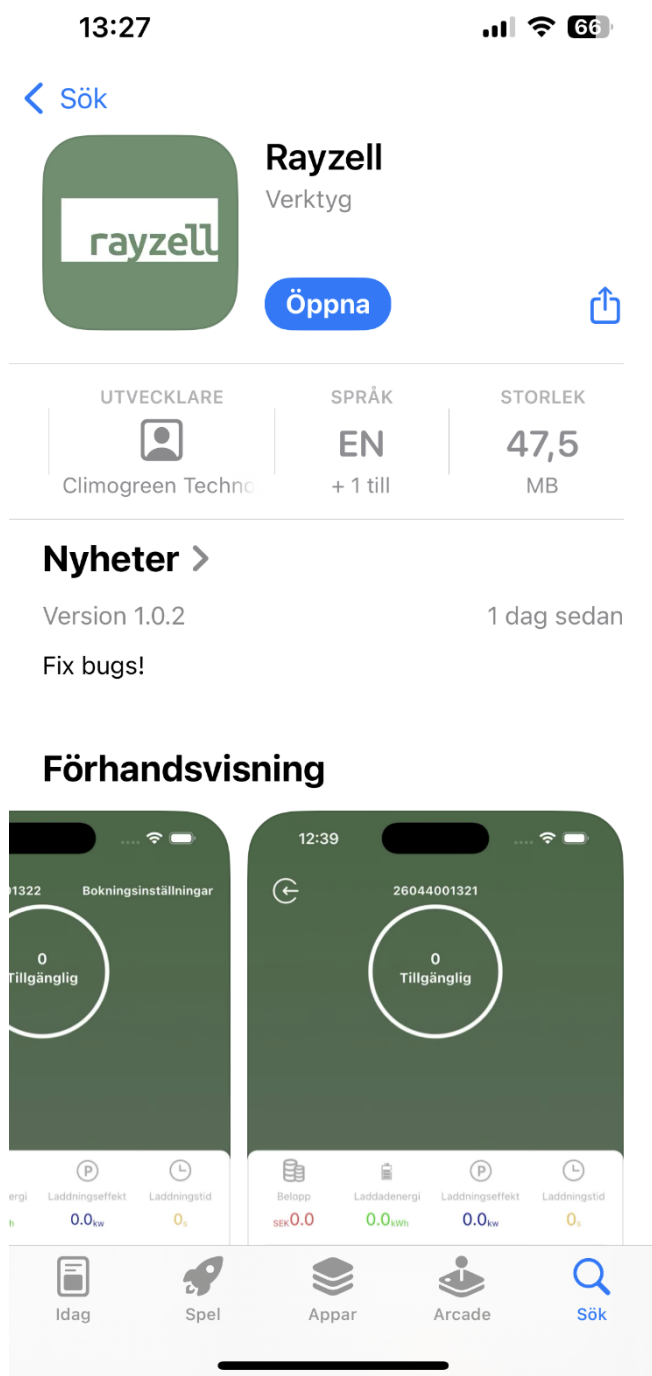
13:27

66

Sök

rayzell

Rayzell
Verktyg

Öppna

UTVECKLARE
Climogreen Techno

SPRÅK
EN
+ 1 till

STORLEK
47,5
MB

Nyheter

Version 1.0.2

1 dag sedan

Fix bugs!

Förhandsvisning

01322 Bokningsinställningar

0
Tillgänglig

ergi
h

P
Laddningseffekt
$0.0_{kw}$

Laddningstid
$0_s$

12:39

26044001321

0
Tillgänglig

Belopp
SEK0.0

Laddadenergi
$0.0_{kWh}$

P
Laddningseffekt
$0.0_{kw}$

Laddningstid
$0_s$

Idag

Spel

Appar

Arcade

Sök